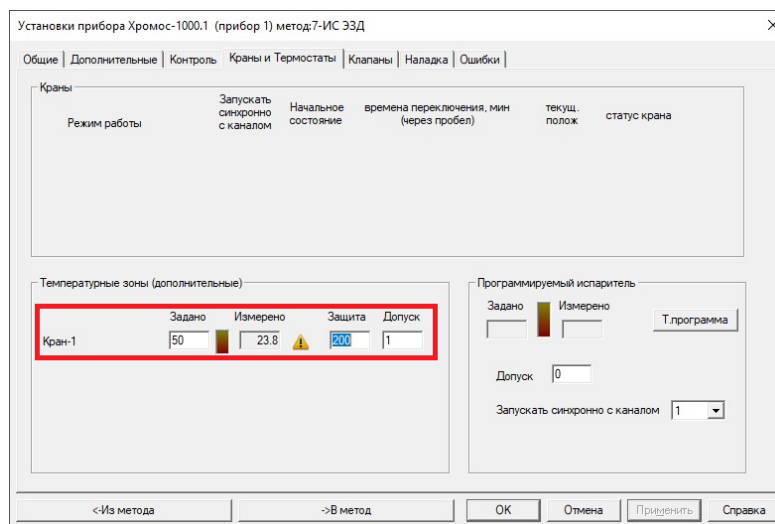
Установки прибора Хромос-1000.1 (прибор 1) метод:7-ИС ЭЗД

Общие | Дополнительные | Контроль | Краны и Термостаты | Клапаны | Наладка | Ошибки

Краны

Режим работы

Запускать синхронно с каналом

Начальное состояние

времена переключения, мин (через пробел)

текущ. полож

статус крана

Температурные зоны (дополнительные)

| | Задано | Измерено | Защита | Допуск |
|---|---|---|---|---|
| Кран-1 | 50 | 23.8 | 200 | 1 |

Программируемый испаритель

Задано

Измерено

Т.программа

Допуск 0

Запускать синхронно с каналом 1

<-Из метода

->В метод

ОК

Отмена

Применить

Справка